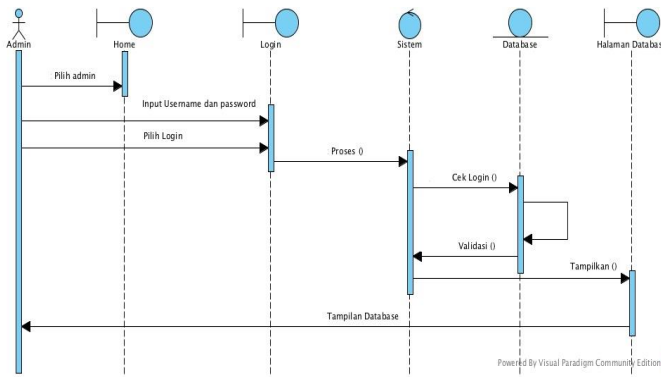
Admin
Home
Login
Sistem
Database
Halaman Databas

Pilih admin
Input Username dan password
Pilih Login
Proses ()
Cek Login ()
Validasi ()
Tampilkan ()
Tampilan Database

Powered By Visual Paradigm Community Edition